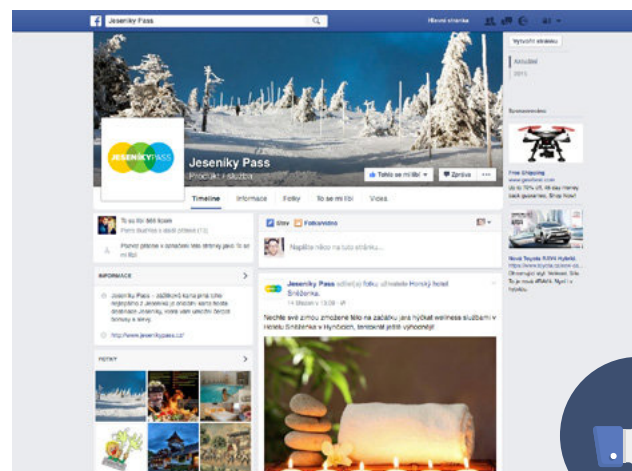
Jeseníky Pass

Hlavní stránka

Vytvořit stránku

Aktuální

2015

JESENÍKY PASS

Jeseníky Pass

Produkt / služba

To se mi líbí

Zpráva

...

Timeline

Informace

Fotky

To se mi líbí

Videa

To se líbí 565 lidem

Pozvěte přátele k označení této stránky jako To se mi líbí

INFORMACE

Jeseníky Pass - zážitková karta pro ty, kteří chtějí do Jeseníků. Je ideální karta pro turisty, rodiny i sportovce.

http://www.jesenikypass.cz/

FOTKY

Stav

Fotka/video

Napište něco na tuto stránku...

Jeseníky Pass přidal(a) fotku uživatele Horský hotel Sněženka.

14. března v 13:08

Nechte své zimou znavené tělo na začátku jara hýčkat wellness službami v Hotelu Sněženka v Hynčicích, tenisové jistě vyhodné!

Sponzorováno

Free Shipping

Up to 70% off. 48 day money back guarantee. Shop Now!

Nová Toyota RAV4 Hybrid.

www.toyota.cz

Sponzorováno